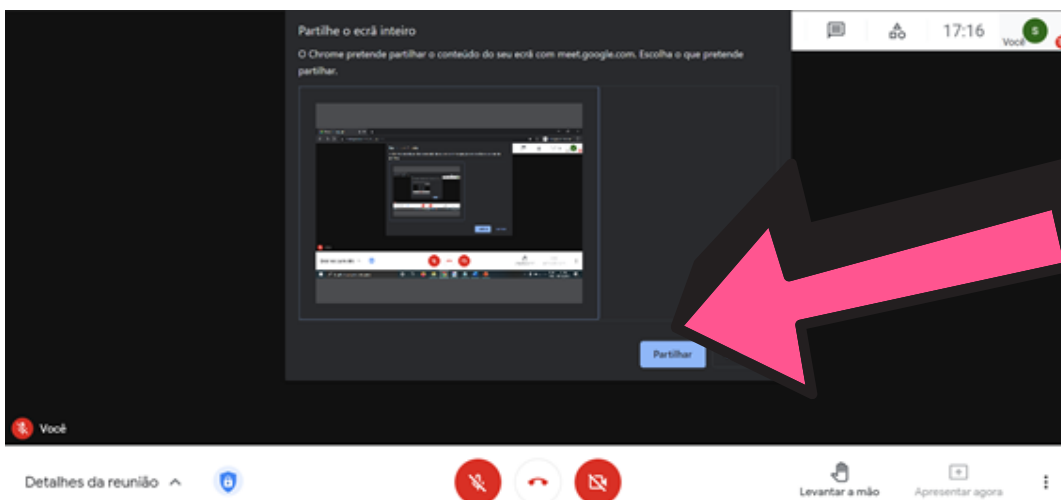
Partilhe o ecrã inteiro

O Chrome pretende partilhar o conteúdo do seu ecrã com meet.google.com. Escolha o que pretende partilhar.

Partilhar

17:16

Você

Você

Detalhes da reunião

Levantar a mão

Apresentar agora